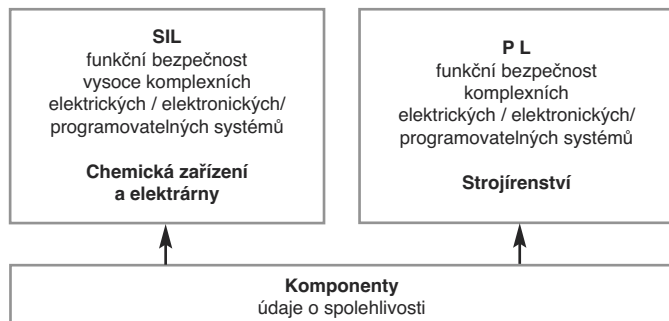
**SIL**
funkční bezpečnost vysoce komplexních elektrických / elektronických/ programovatelných systémů

**Chemická zařízení a elektrárny**

**P L**
funkční bezpečnost komplexních elektrických / elektronických/ programovatelných systémů

**Strojírenství**

**Komponenty**
údaje o spolehlivosti